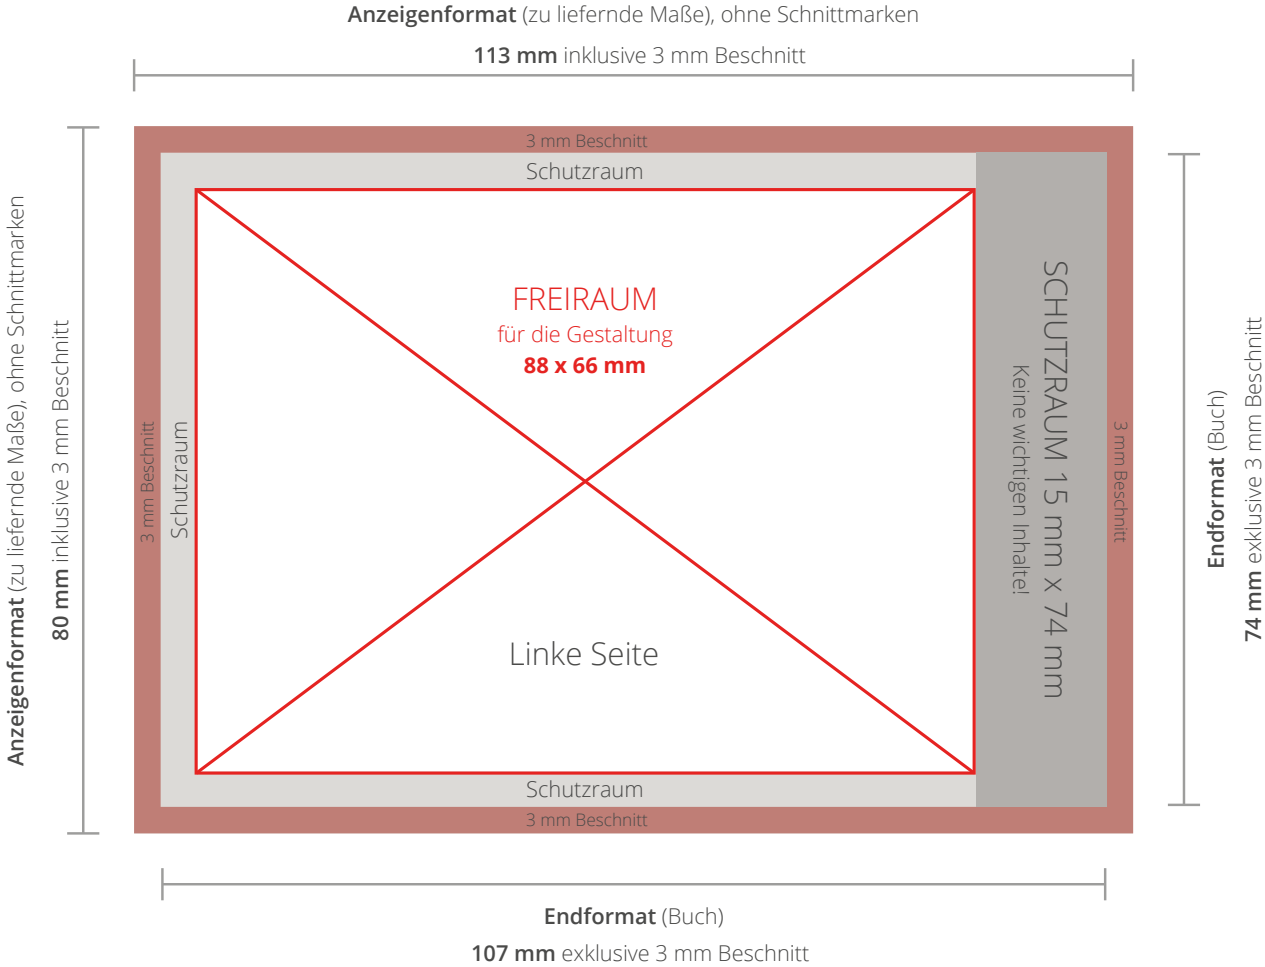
**Anzeigenformat** (zu liefernde Maße), ohne Schnittmarken

**113 mm** inklusive 3 mm Beschnitt

**Anzeigenformat** (zu liefernde Maße), ohne Schnittmarken

**80 mm** inklusive 3 mm Beschnitt

3 mm Beschnitt

Schutzraum

3 mm Beschnitt

Schutzraum

FREIRAUM
für die Gestaltung
**88 x 66 mm**

Linke Seite

SCHUTZRAUM 15 mm x 74 mm

Keine wichtigen Inhalte!

3 mm Beschnitt

Schutzraum

3 mm Beschnitt

**Endformat** (Buch)

**74 mm** exklusive 3 mm Beschnitt

**Endformat** (Buch)

**107 mm** exklusive 3 mm Beschnitt